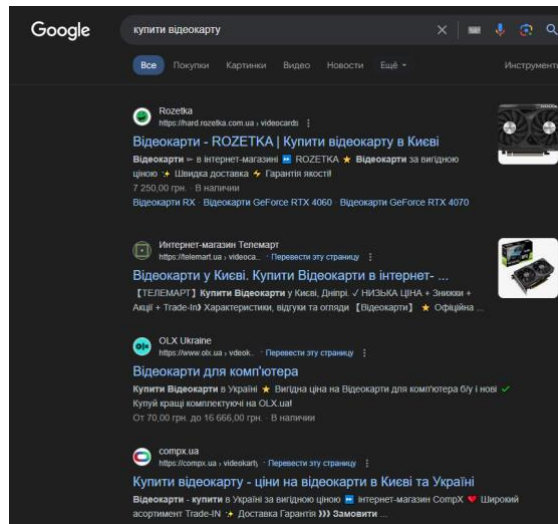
Google

купити відеокарту

Все Покупки Картинки Видео Новости Ещё Инструменты

Rozetka
https://hard.rozetka.com.ua › videocards

Відеокарти - ROZETKA | Купити відеокарту в Києві

Відеокарти ➤ в інтернет-магазині 🆗 ROZETKA ★ Відеокарти за вигідною ціною ✨ Швидка доставка ⚡ Гарантія якості!

7 250,00 грн. · В наличии

Відеокарти RX · Відеокарти GeForce RTX 4060 · Відеокарти GeForce RTX 4070

Интернет-магазин Телемарт
https://telemart.ua › videoca... · Перевести эту страницу

Відеокарти у Києві. Купити Відеокарти в інтернет- ...

【ТЕЛЕМАРТ】Купити Відеокарти у Києві, Дніпрі. ✓ НИЗЬКА ЦІНА + Знижки + Акції + Trade-In➲ Характеристики, відгуки та огляди 【Відеокарти】 ★ Офіційна ...

OLX Ukraine
https://www.olx.ua › vdeok... · Перевести эту страницу

Відеокарти для комп'ютера

Купити Відеокарти в Україні ★ Вигідна ціна на Відеокарти для комп'ютера б/у і нові ✓ Купуй кращі комплектуючі на OLX.ua!

От 70,00 грн. до 16 666,00 грн. · В наличии

compx.ua
https://compx.ua › videokarty · Перевести эту страницу

Купити відеокарту - ціни на відеокарти в Києві та Україні

Відеокарти - купити в Україні за вигідною ціною 🆗 Інтернет-магазин CompX ❤ Широкий асортимент Trade-IN ✨ Доставка Гарантія ))) Замовити ...